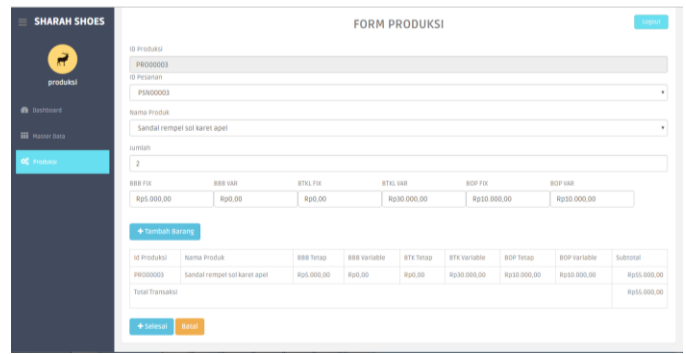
SHARAH SHOES

produksi

Dashboard

Master Data

Produksi

FORM PRODUKSI

Logout

ID Produksi

PRO00003

ID Pesanan

PSN00003

Nama Produk

Sandal rempel sol karet apel

Jumlah

2

BBB FIX

Rp5.000,00

BBB VAR

Rp0,00

BTKL FIX

Rp0,00

BTKL VAR

Rp30.000,00

BOP FIX

Rp10.000,00

BOP VAR

Rp10.000,00

+ Tambah Barang

| Id Produksi | Nama Produk | BBB Tetap | BBB Variable | BTK Tetap | BTK Variable | BOP Tetap | BOP Variable | Subtotal |
|---|---|---|---|---|---|---|---|---|
| PRO00003 | Sandal rempel sol karet apel | Rp5.000,00 | Rp0,00 | Rp0,00 | Rp30.000,00 | Rp10.000,00 | Rp10.000,00 | Rp55.000,00 |
| Total Transaksi | | | | | | | | Rp55.000,00 |

+ Selesai

Batal